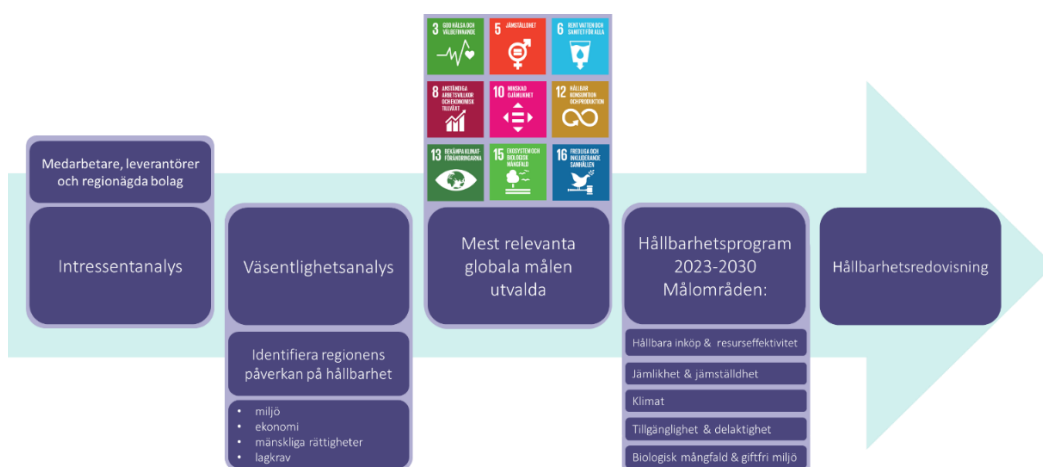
Medarbetare, leverantörer och regionägda bolag

Intressentanalys

Väsentlighetsanalys

Identifiera regionens påverkan på hållbarhet

• miljö
• ekonomi
• mänskliga rättigheter
• lagkrav

3 GOD HÄLSA OCH VÄLBEFINNANDE

5 JÄMSTÄLLDHET

6 RENT VATTEN OCH SANITET FÖR ALLA

8 ANSTÄNDIGA ARBETSVILLKOR OCH EKONOMISK TILLVÄXT

10 MINSKAD OJÄMLIKHET

12 HÅLLBAR KONSUMTION OCH PRODUKTION

13 BEKÄMPA KLIMATFÖRÄNDRINGARNA

15 EKOSYSTEM OCH BIOLOGISK MÅNGFALD

16 FREDLIGA OCH INKLUDERANDE SAMHÄLLEN

Mest relevanta globala målen utvalda

Hållbarhetsprogram 2023-2030 Målområden:

Hållbara inköp & resurseffektivitet

Jämlikhet & jämställdhet

Klimat

Tillgänglighet & delaktighet

Biologisk mångfald & giftfri miljö

Hållbarhetsredovisning